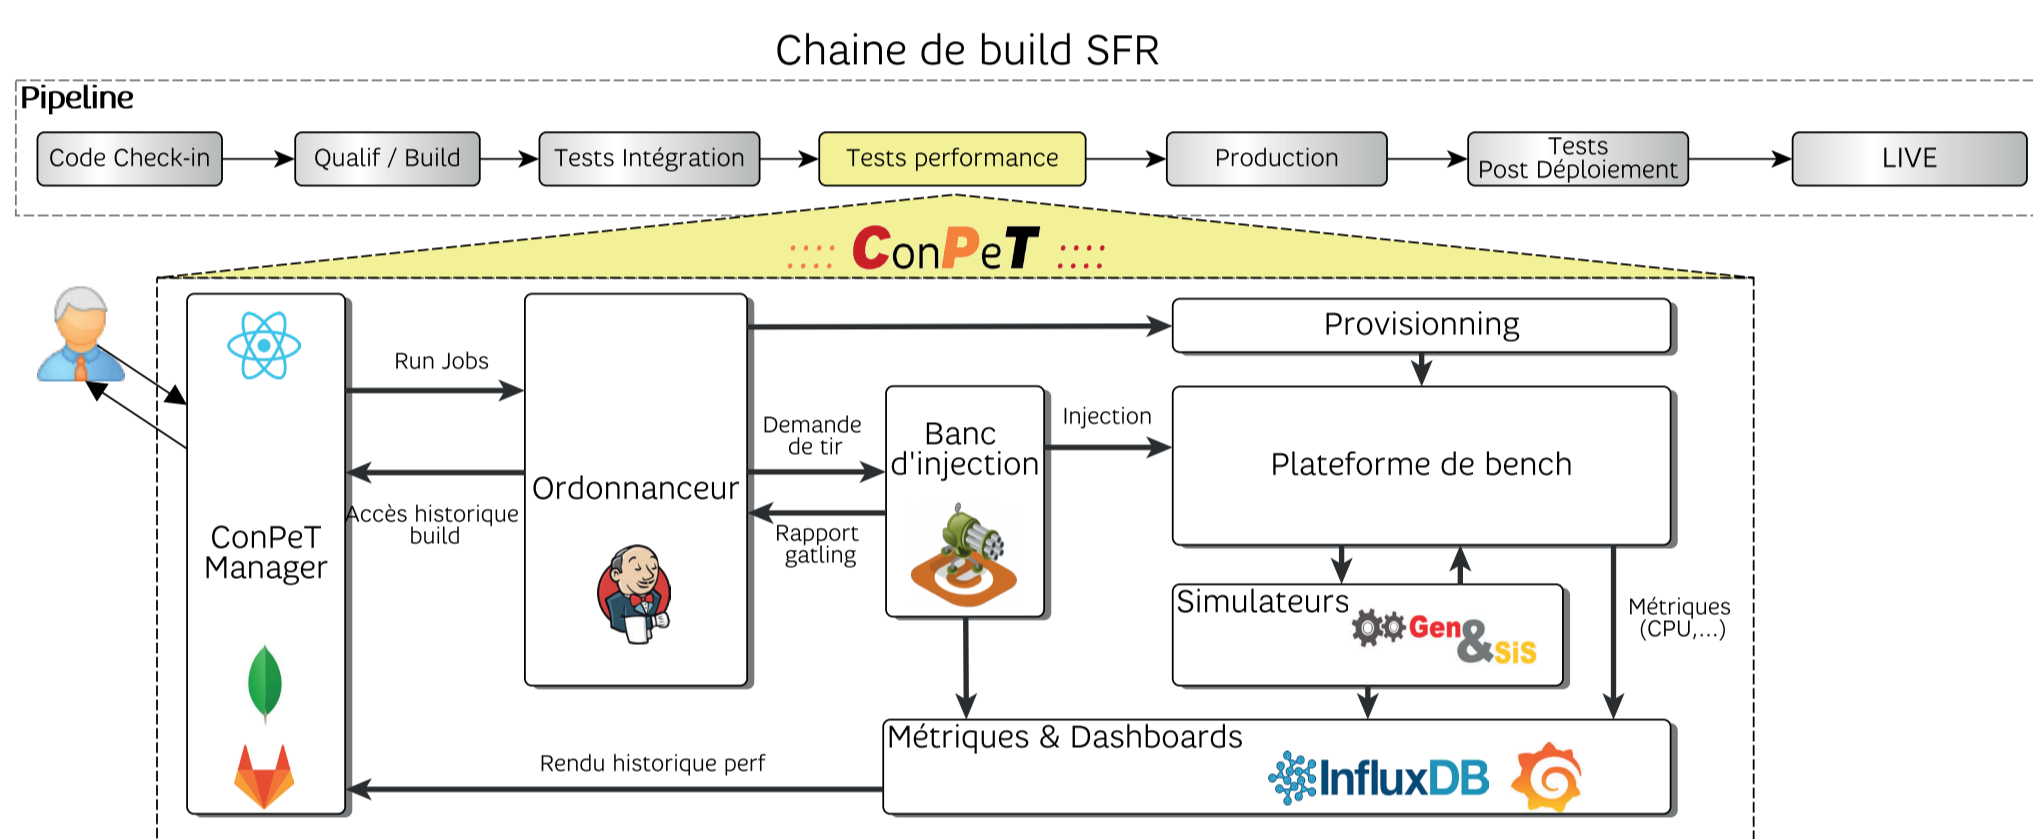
Chaine de build SFR

Pipeline

Code Check-in

Qualif / Build

Tests Intégration

Tests performance

Production

Tests Post Déploiement

LIVE

ConPeT

ConPeT Manager

Run Jobs

Accès historique build

Ordonnanceur

Demande de tir

Rapport gatling

Banc d'injection

Injection

Provisionning

Plateforme de bench

Simulateurs

Gen & SiS

Métriques (CPU,...)

Métriques & Dashboards

InfluxDB

Rendu historique perf